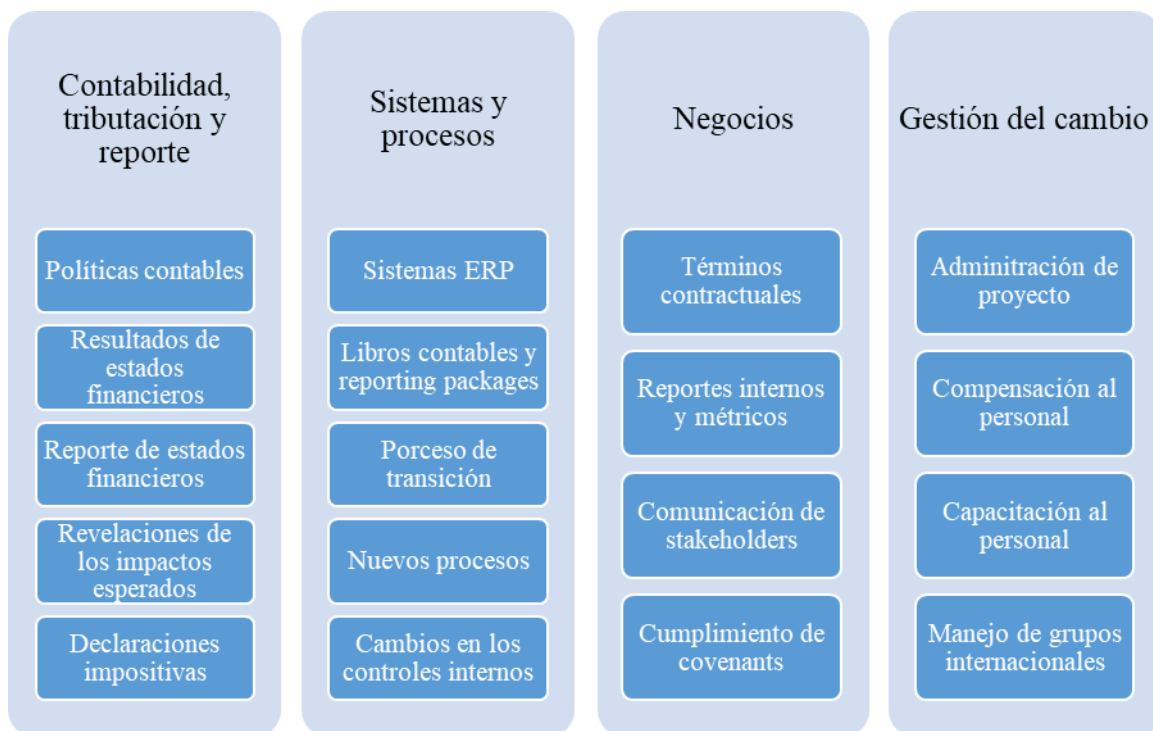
Contabilidad, tributación y reporte

Políticas contables

Resultados de estados financieros

Reporte de estados financieros

Revelaciones de los impactos esperados

Declaraciones impositivas

Sistemas y procesos

Sistemas ERP

Libros contables y reporting packages

Porceso de transición

Nuevos procesos

Cambios en los controles internos

Negocios

Términos contractuales

Reportes internos y métricos

Comunicación de stakeholders

Cumplimiento de covenants

Gestión del cambio

Adminitración de proyecto

Compensación al personal

Capacitación al personal

Manejo de grupos internacionales